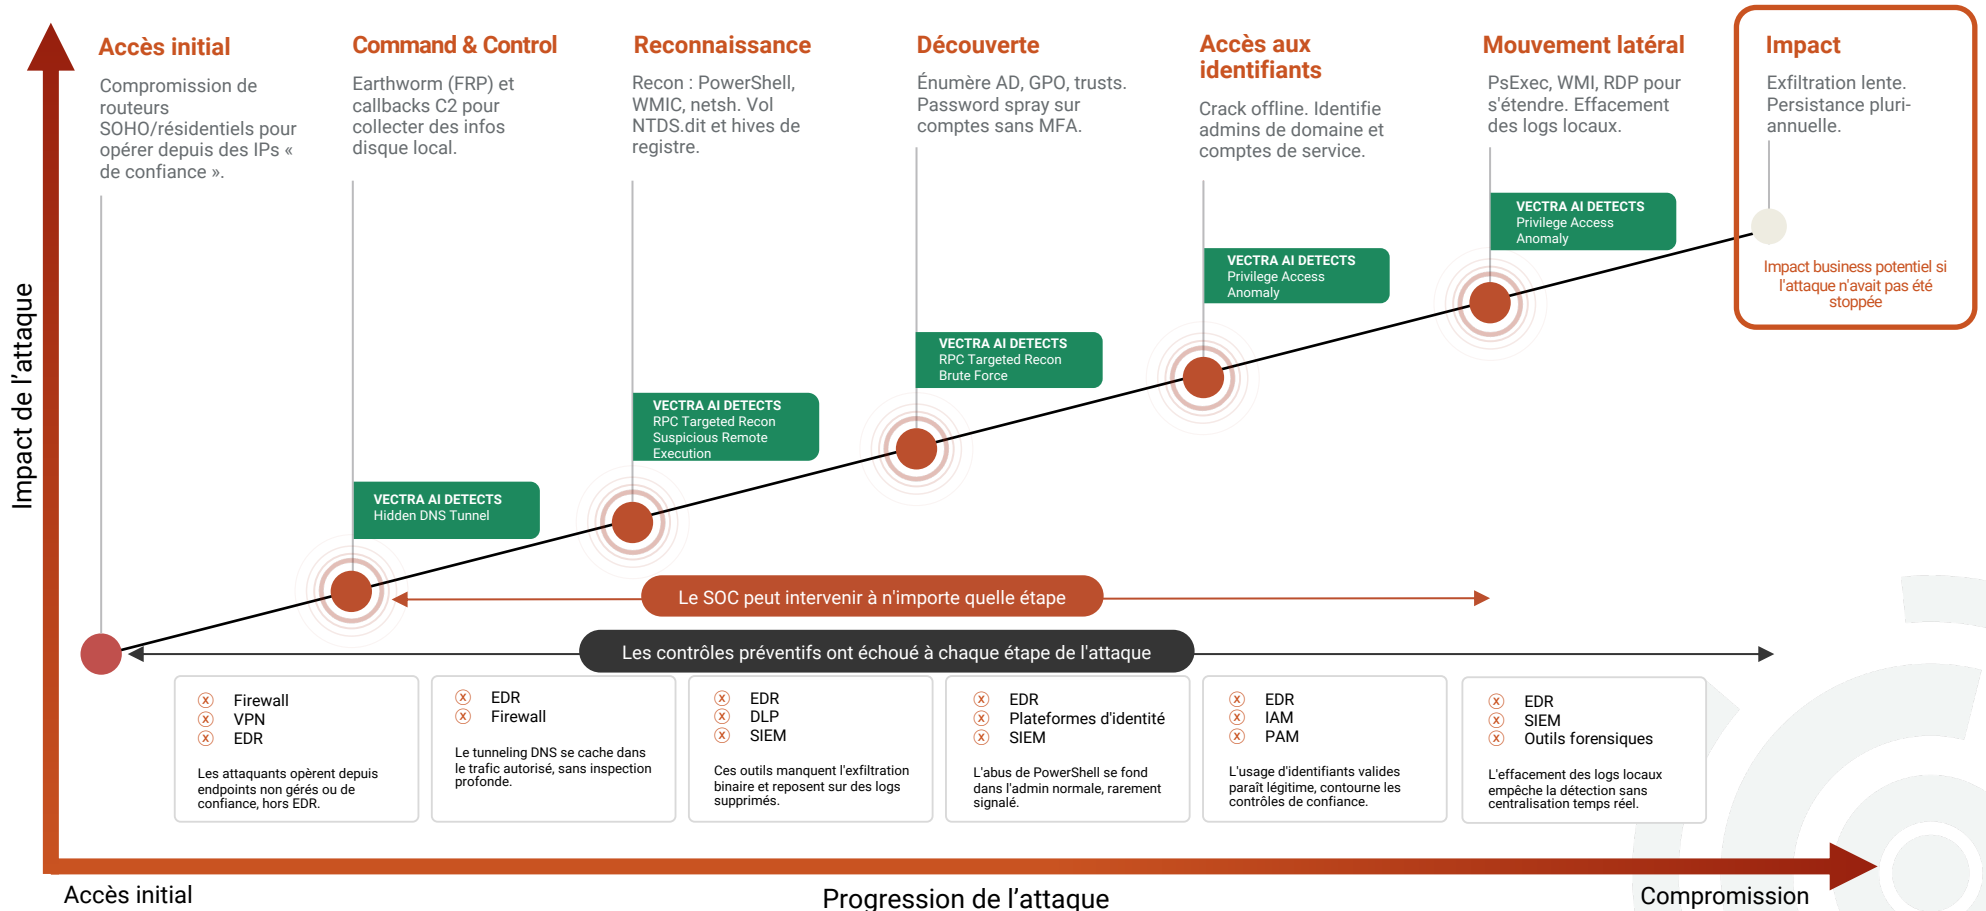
Impact de l'attaque

Accès initial

Compromission de routeurs SOHO/résidentiels pour opérer depuis des IPs « de confiance ».

Command & Control

Earthworm (FRP) et callbacks C2 pour collecter des infos disque local.

Reconnaissance

Recon : PowerShell, WMIC, netsh. Vol NTDS.dit et hives de registre.

Découverte

Énumère AD, GPO, trusts. Password spray sur comptes sans MFA.

Accès aux identifiants

Crack offline. Identifie admins de domaine et comptes de service.

Mouvement latéral

PsExec, WMI, RDP pour s'étendre. Effacement des logs locaux.

Impact

Exfiltration lente. Persistance pluri-annuelle.

Impact business potentiel si l'attaque n'avait pas été stoppée

VECTRA AI DETECTS
Privilege Access Anomaly

VECTRA AI DETECTS
Privilege Access Anomaly

VECTRA AI DETECTS
RPC Targeted Recon
Brute Force

VECTRA AI DETECTS
RPC Targeted Recon
Suspicious Remote Execution

VECTRA AI DETECTS
Hidden DNS Tunnel

Le SOC peut intervenir à n'importe quelle étape

Les contrôles préventifs ont échoué à chaque étape de l'attaque

Firewall
VPN
EDR

Les attaquants opèrent depuis endpoints non gérés ou de confiance, hors EDR.

EDR
Firewall

Le tunneling DNS se cache dans le trafic autorisé, sans inspection profonde.

EDR
DLP
SIEM

Ces outils manquent l'exfiltration binaire et reposent sur des logs supprimés.

EDR
Plateformes d'identité
SIEM

L'abus de PowerShell se fond dans l'admin normale, rarement signalé.

EDR
IAM
PAM

L'usage d'identifiants valides paraît légitime, contourne les contrôles de confiance.

EDR
SIEM
Outils forensiques

L'effacement des logs locaux empêche la détection sans centralisation temps réel.

Accès initial

Progression de l'attaque

Compromission